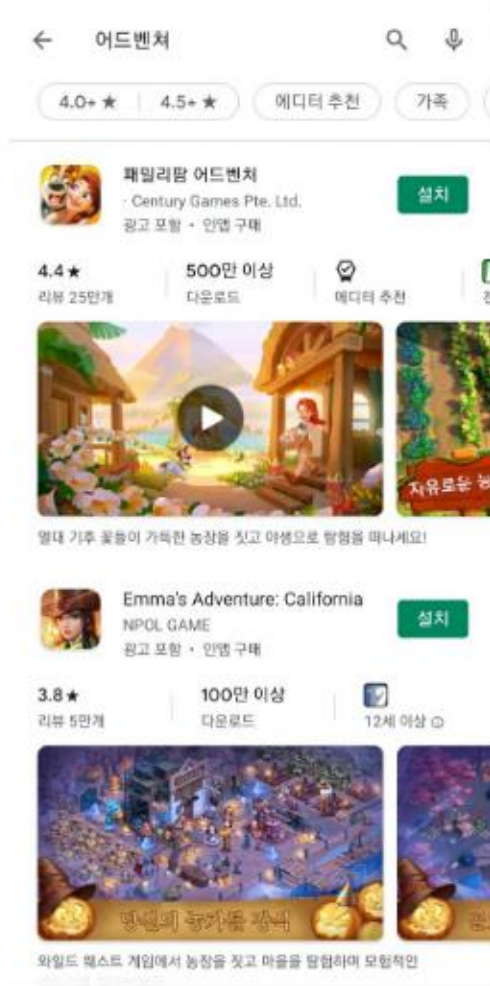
← 어드벤쳐

4.0+ ★ | 4.5+ ★ | 에디터 추천 | 가족

패밀리팜 어드벤처
Century Games Pte. Ltd.
광고 포함 · 인앱 구매
설치

4.4★
리뷰 25만개
500만 이상
다운로드
에디터 추천

자유로운 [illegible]

열대 기후 꽃들이 가득한 농장을 짓고 야생으로 탐험을 떠나세요!

Emma's Adventure: California
NPOL GAME
광고 포함 · 인앱 구매
설치

3.8★
리뷰 5만개
100만 이상
다운로드
12세 이상 ⓘ

당신의 농가를 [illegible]

와일드 웨스트 게임에서 농장을 짓고 마을을 탐험하며 모험적인